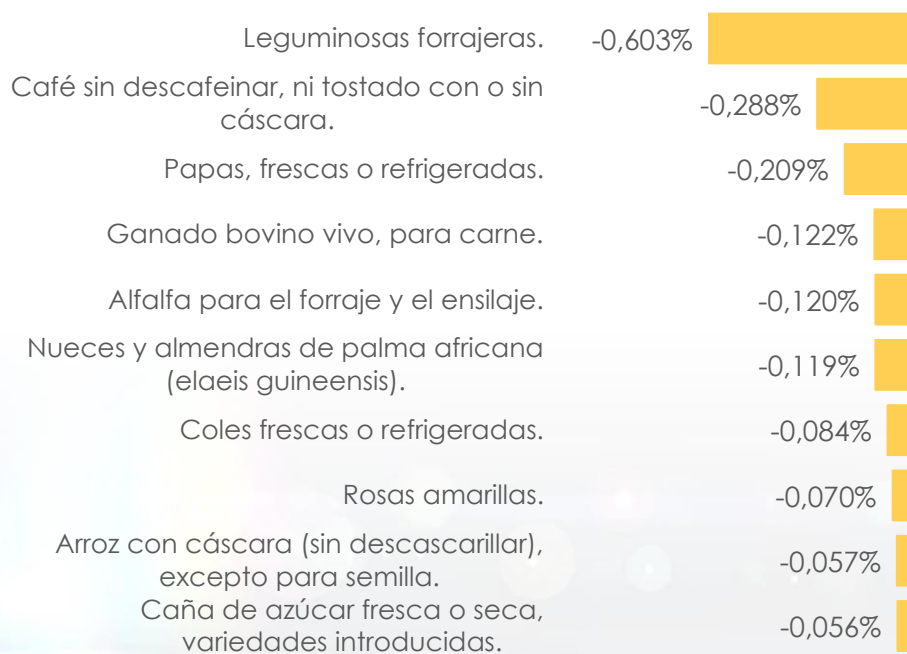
| | |
|---|---|
| Leguminosas forrajeras. | -0,603% |
| Café sin descafeinar, ni tostado con o sin cáscara. | -0,288% |
| Papas, frescas o refrigeradas. | -0,209% |
| Ganado bovino vivo, para carne. | -0,122% |
| Alfalfa para el forraje y el ensilaje. | -0,120% |
| Nueces y almendras de palma africana (elaeis guineensis). | -0,119% |
| Coles frescas o refrigeradas. | -0,084% |
| Rosas amarillas. | -0,070% |
| Arroz con cáscara (sin descascarillar), excepto para semilla. | -0,057% |
| Caña de azúcar fresca o seca, variedades introducidas. | -0,056% |